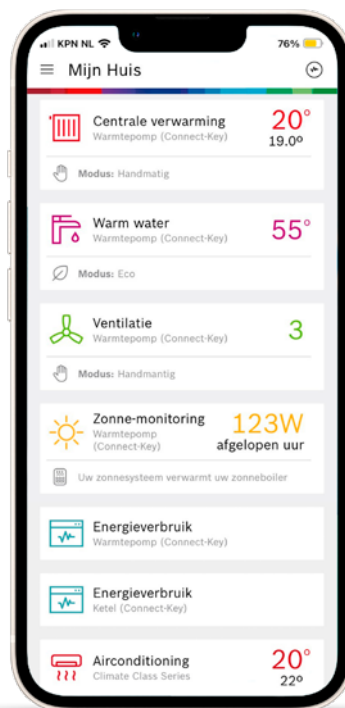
KPN NL 76%

Mijn Huis

Centrale verwarming
Warmtepomp (Connect-Key)
20°
19.0°
Modus: Handmatig

Warm water
Warmtepomp (Connect-Key)
55°
Modus: Eco

Ventilatie
Warmtepomp (Connect-Key)
3
Modus: Handmantig

Zonne-monitoring
Warmtepomp (Connect-Key)
123W
afgelopen uur
Uw zonnesysteem verwarmt uw zonneboiler

Energieverbruik
Warmtepomp (Connect-Key)

Energieverbruik
Ketel (Connect-Key)

Airconditioning
Climate Class Series
20°
22°